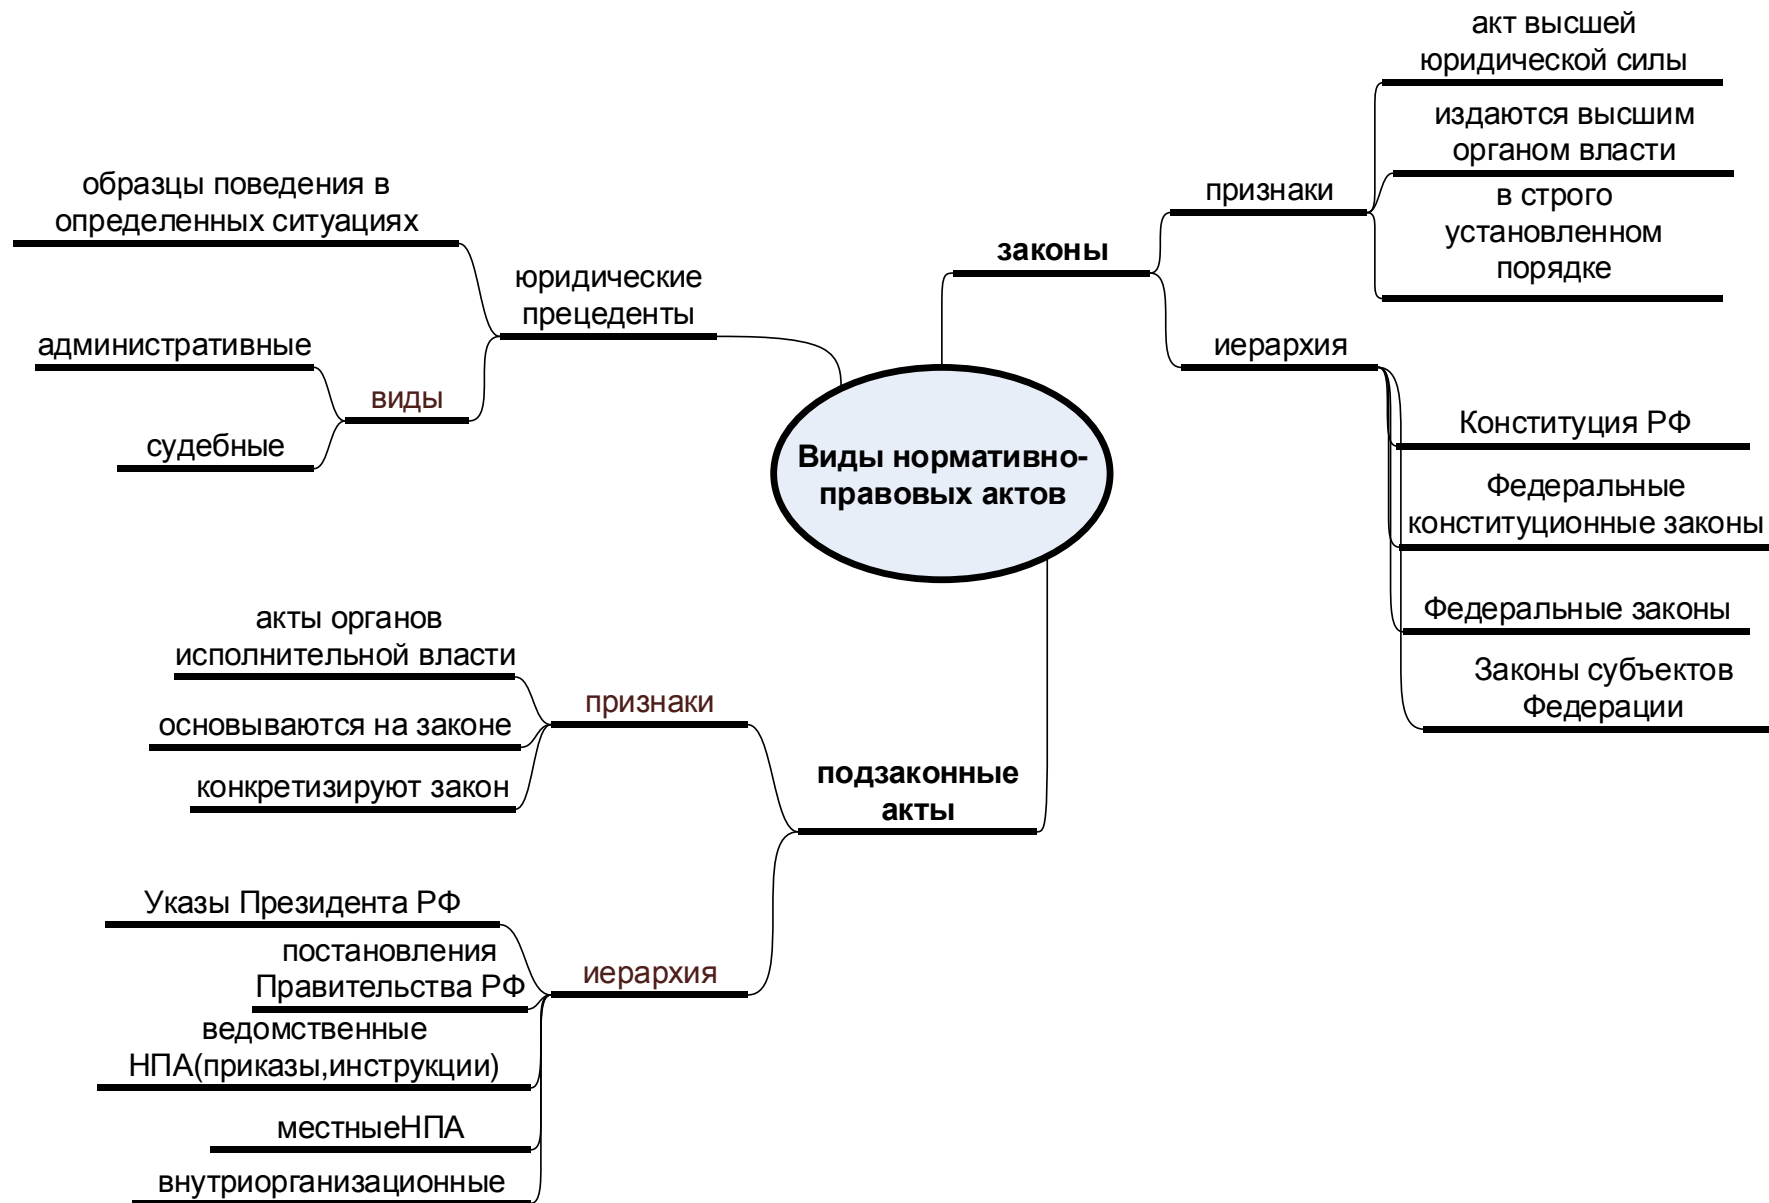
Виды нормативно-правовых актов

законы

признаки

акт высшей юридической силы

издаются высшим органом власти

в строго установленном порядке

иерархия

Конституция РФ

Федеральные конституционные законы

Федеральные законы

Законы субъектов Федерации

юридические прецеденты

образцы поведения в определенных ситуациях

виды

административные

судебные

подзаконные акты

признаки

акты органов исполнительной власти

основываются на законе

конкретизируют закон

иерархия

Указы Президента РФ

постановления Правительства РФ

ведомственные НПА(приказы,инструкции)

местныеНПА

внутриорганизационные